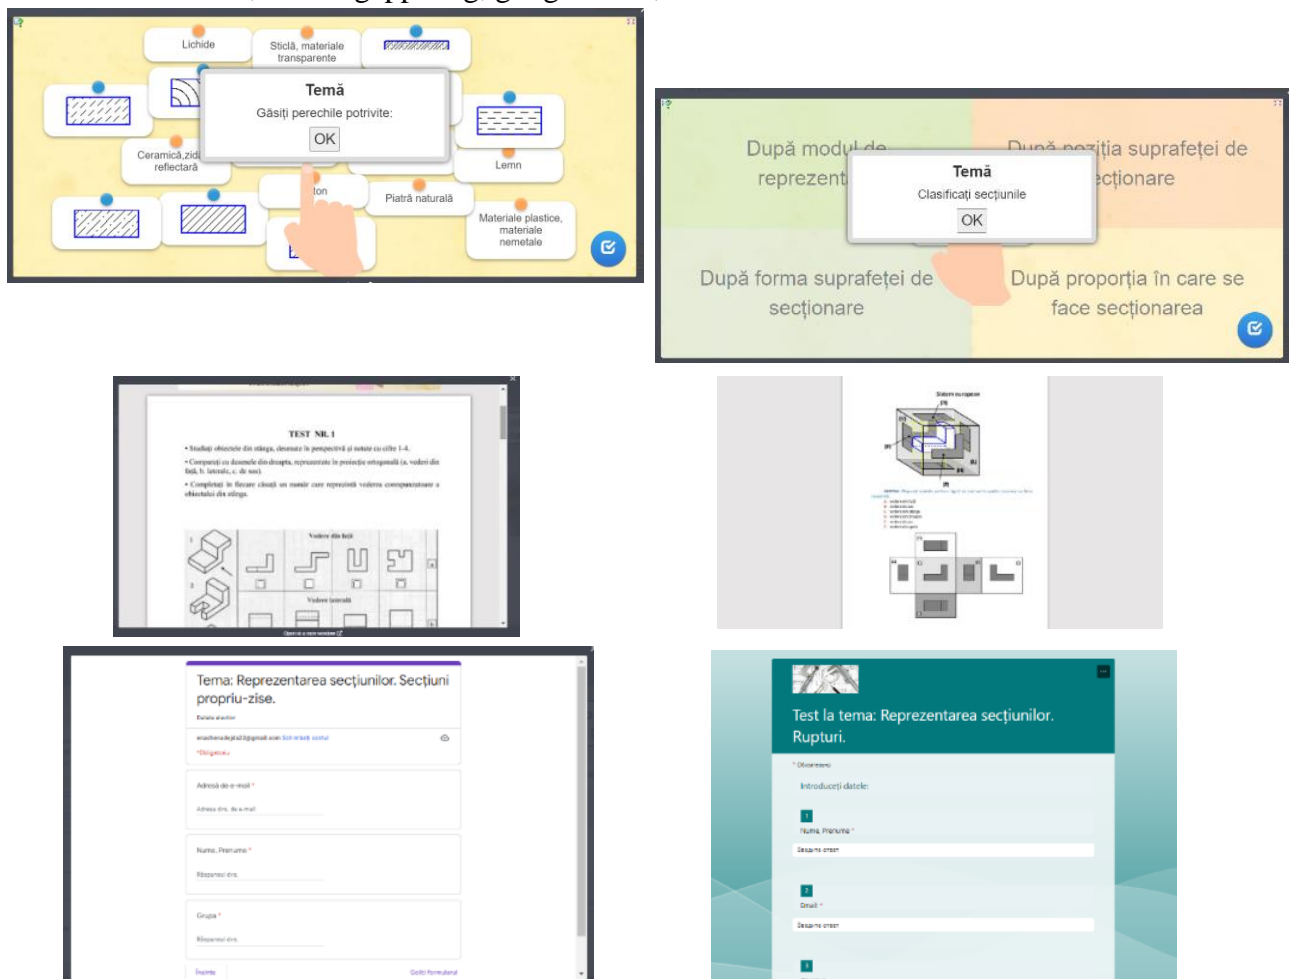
Lichide

Sticlă, materiale transparente

Temă

Găsiți perechile potrivite:

OK

Ceramică,zid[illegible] reflectară

Lemn

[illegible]ton

Piatră naturală

Materiale plastice, materiale nemetale

După modul de reprezent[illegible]

După poziția suprafeței de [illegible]ecționare

Temă

Clasificați secțiunile

OK

După forma suprafeței de secționare

După proporția în care se face secționarea

TEST NR. 1

• Studiați obiectele din stânga, desenate în perspectivă și notate cu cifre 1-4.

• Comparați cu desenele din dreapta, reprezentate în proiecție ortogonală (a. vederi din față, b. laterale, c. de sus).

• Completați în fiecare căsuță un număr care reprezintă vederea corespunzătoare a obiectului din stânga.

Vedere din față

Vedere laterală

Tema: Reprezentarea secțiunilor. Secțiuni propriu-zise.

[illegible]

* Obligatoriu

Adresă de e-mail *

Adresa dvs. de e-mail

Nume, Prenume *

Răspunsul dvs.

Grupa *

Răspunsul dvs.

Înainte

Goliți formularul

Test la tema: Reprezentarea secțiunilor. Rupturi.

* Obligatoriu

Introduceți datele:

1

Nume, Prenume *

2

Email *

3